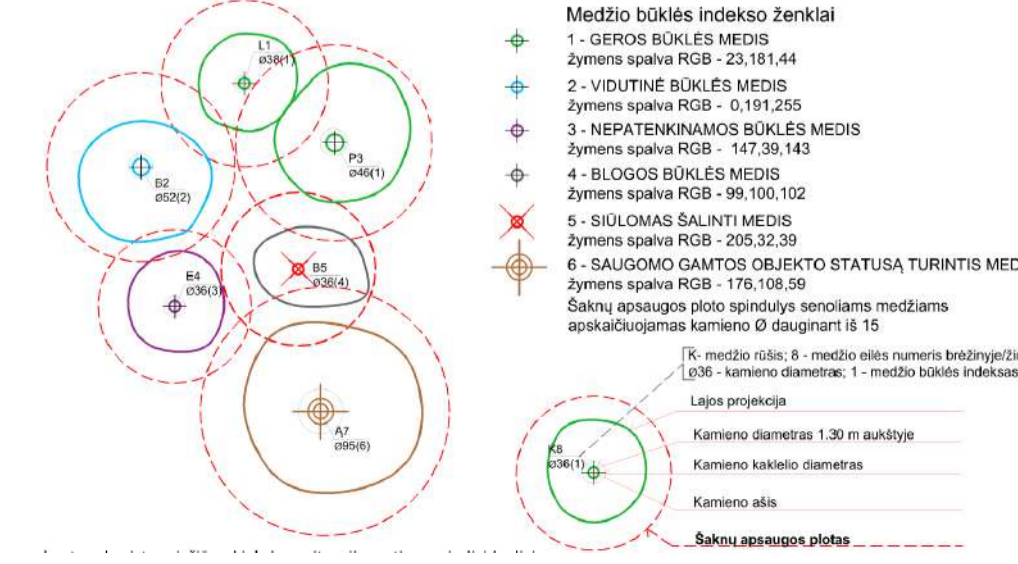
L1
ø38(1)

P3
ø46(1)

B2
ø52(2)

E4
ø36(3)

B5
ø36(4)

A7
ø95(6)

Medžio būklės indekso ženklai

1 - GEROS BŪKLĖS MEDIS
žymens spalva RGB - 23,181,44

2 - VIDUTINĖ BŪKLĖS MEDIS
žymens spalva RGB - 0,191,255

3 - NEPATENKINAMOS BŪKLĖS MEDIS
žymens spalva RGB - 147,39,143

4 - BLOGOS BŪKLĖS MEDIS
žymens spalva RGB - 99,100,102

5 - SIŪLOMAS ŠALINTI MEDIS
žymens spalva RGB - 205,32,39

6 - SAUGOMO GAMTOS OBJEKTO STATUSĄ TURINTIS MED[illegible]
žymens spalva RGB - 176,108,59

Šaknų apsaugos ploto spindulys senoliams medžiams apskaičiuojamas kamieno Ø dauginant iš 15

K- medžio rūšis; 8 - medžio eilės numeris brėžinyje/ži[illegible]
ø36 - kamieno diametras; 1 - medžio būklės indeksas

K8
ø36(1)

Lajos projekcija

Kamieno diametras 1.30 m aukštyje

Kamieno kaklelio diametras

Kamieno ašis

Šaknų apsaugos plotas

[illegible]